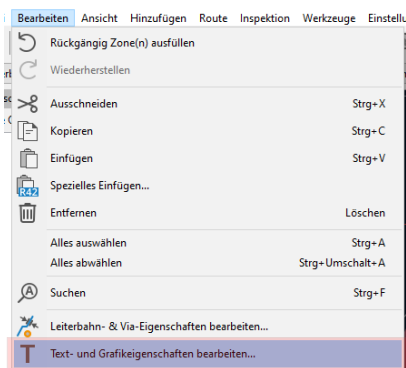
Bearbeiten Ansicht Hinzufügen Route Inspektion Werkzeuge Einstellu

Rückgängig Zone(n) ausfüllen
Wiederherstellen

Ausschneiden Strg+X
Kopieren Strg+C
Einfügen Strg+V
R42 Spezielles Einfügen...
Entfernen Löschen

Alles auswählen Strg+A
Alles abwählen Strg+Umschalt+A

Suchen Strg+F

Leiterbahn- & Via-Eigenschaften bearbeiten...
Text- und Grafikeigenschaften bearbeiten...